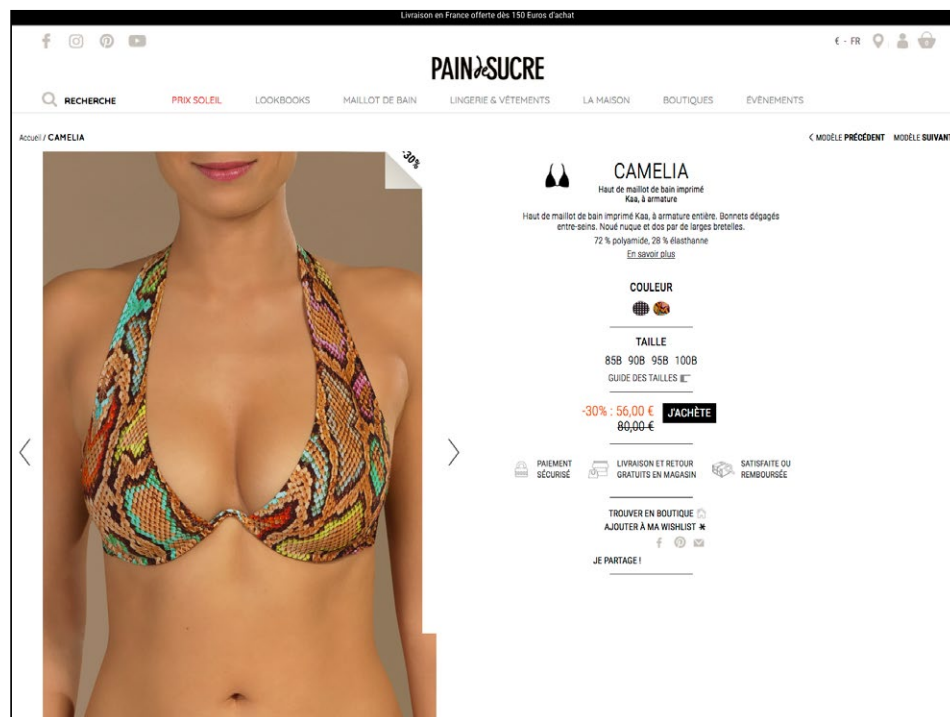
Livraison en France offerte dès 150 Euros d'achat

€ - FR

PAIN de SUCRE

RECHERCHE PRIX SOLEIL LOOKBOOKS MAILLOT DE BAIN LINGERIE & VÊTEMENTS LA MAISON BOUTIQUES ÉVÉNEMENTS

Accueil / CAMELIA

< MODÈLE PRÉCÉDENT MODÈLE SUIVANT

-30%

CAMELIA
Haut de maillot de bain imprimé Kaa, à armature

Haut de maillot de bain imprimé Kaa, à armature entière. Bonnets dégagés entre-seins. Noué nuque et dos par de larges bretelles.
72 % polyamide, 28 % élasthanne
En savoir plus

COULEUR

TAILLE
85B 90B 95B 100B
GUIDE DES TAILLES

-30% : 56,00 € J'ACHÈTE
80,00 €

PAIEMENT SÉCURISÉ
LIVRAISON ET RETOUR GRATUITS EN MAGASIN
SATISFAITE OU REMBOURSÉE

TROUVER EN BOUTIQUE
AJOUTER À MA WISHLIST

JE PARTAGE !